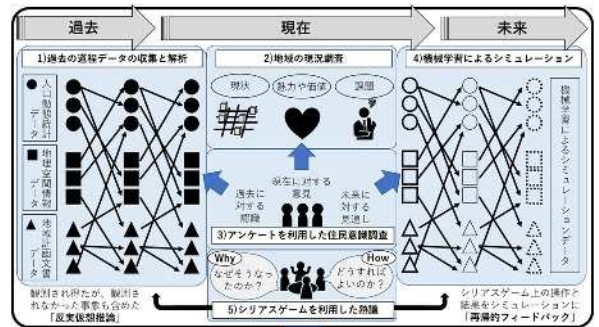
過去

現在

未来

1)過去の遷移データの収集と解析

●人口動態統計データ

■地理空間情報データ

▲地域記録文書

2)地域の現況調査

現状

魅力や価値

課題

4)機械学習によるシミュレーション

機械学習によるシミュレーションデータ

過去に対する問題

現在に対する意見

未来に対する見通し

3)アンケートを利用した住民意識調査

Why

なぜそうなったのか?

How

どうすればよいのか?

5)シリアスゲームを利用した熟議

観測され得たが、観測されなかった事象も含めた「反実仮想推論」

シリアスゲーム上の操作と結果をシミュレーションに「再帰的フィードバック」